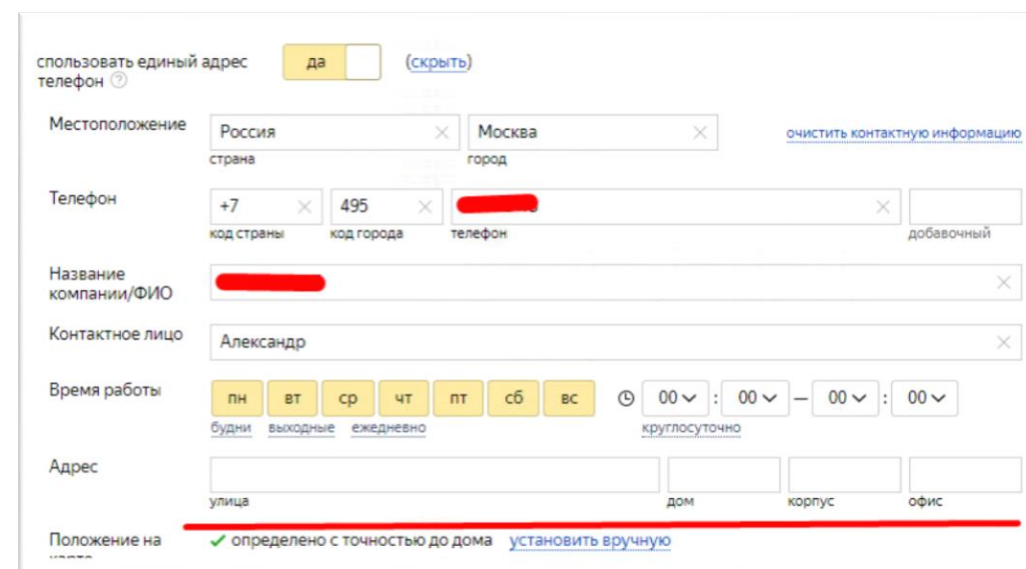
спользовать единый адрес телефон ?

да

(скрыть)

Местоположение

Россия
страна

Москва
город

очистить контактную информацию

Телефон

+7
код страны

495
код города

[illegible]
телефон

добавочный

Название компании/ФИО

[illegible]

Контактное лицо

Александр

Время работы

пн вт ср чт пт сб вс

00 : 00 — 00 : 00

будни выходные ежедневно

круглосуточно

Адрес

улица

дом

корпус

офис

Положение на карте

✓ определено с точностью до дома установить вручную